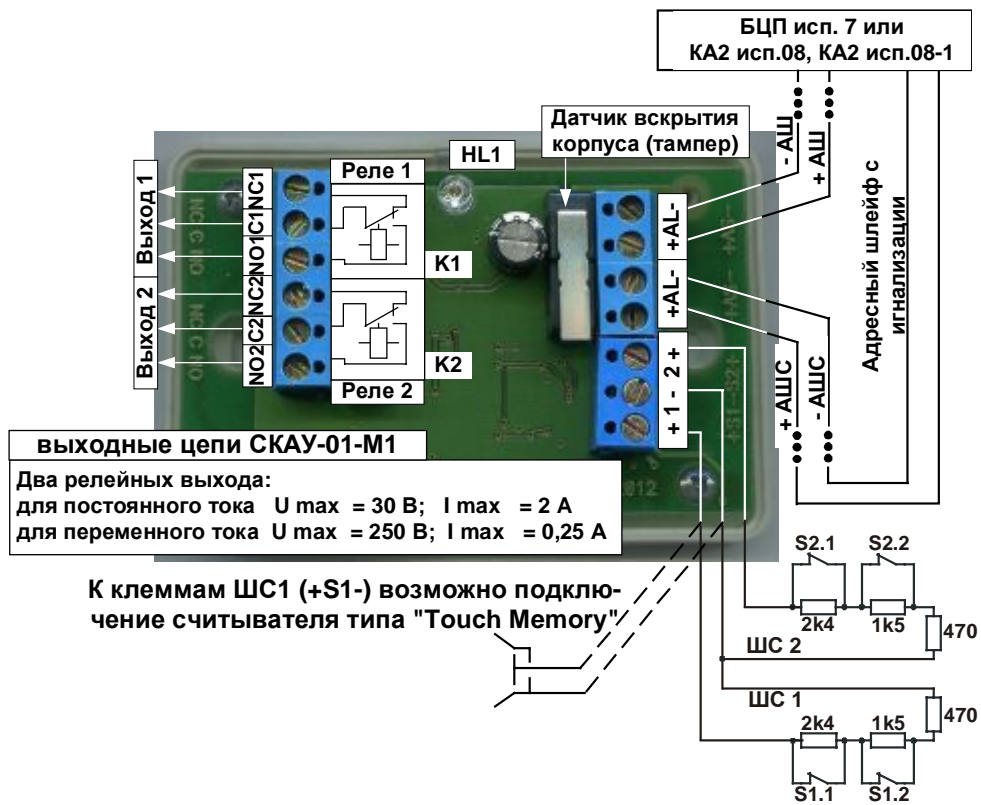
БЦП исп. 7 или
КА2 исп.08, КА2 исп.08-1

Датчик вскрытия корпуса (тампер)

HL1

- АШ
+ АШ

Адресный шлейф сигнализации

Реле 1

Выход 1
Выход 2

NC1
C1
NO1
NC2
C2
NO2

K1
K2

Реле 2

+AL-
+AL-

+ 2 -
+ 1 -

+ АШС
- АШС

выходные цепи СКАУ-01-М1

Два релейных выхода:
для постоянного тока U max = 30 В; I max = 2 А
для переменного тока U max = 250 В; I max = 0,25 А

К клеммам ШС1 (+S1-) возможно подключение считывателя типа "Touch Memory"

S2.1
S2.2
2k4
1k5
470
ШС 2
ШС 1
470
2k4
1k5
S1.1
S1.2